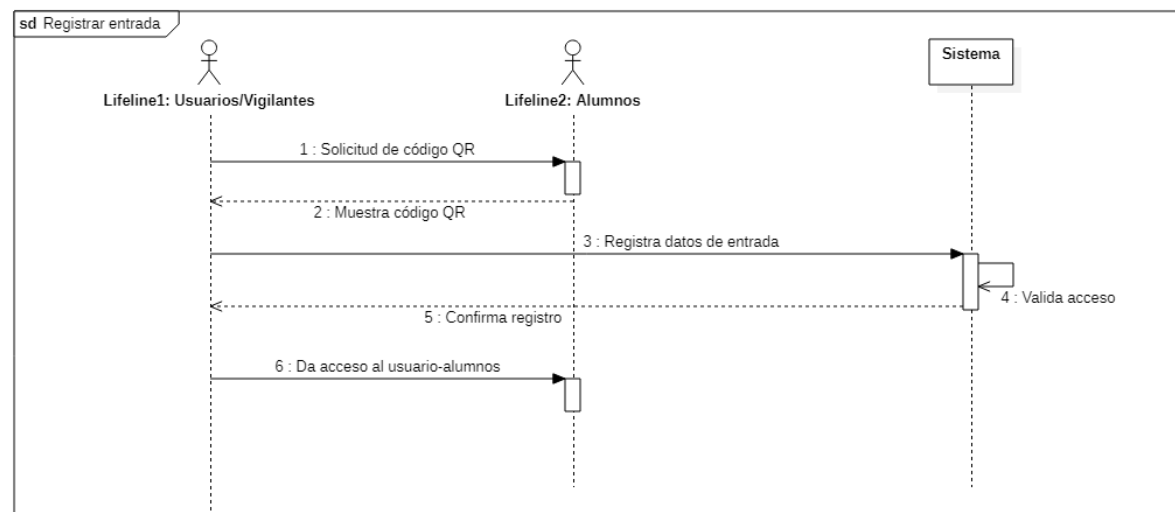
sd Registrar entrada

Lifeline1: Usuarios/Vigilantes

Lifeline2: Alumnos

Sistema

1 : Solicitud de código QR

2 : Muestra código QR

3 : Registra datos de entrada

4 : Valida acceso

5 : Confirma registro

6 : Da acceso al usuario-alumnos